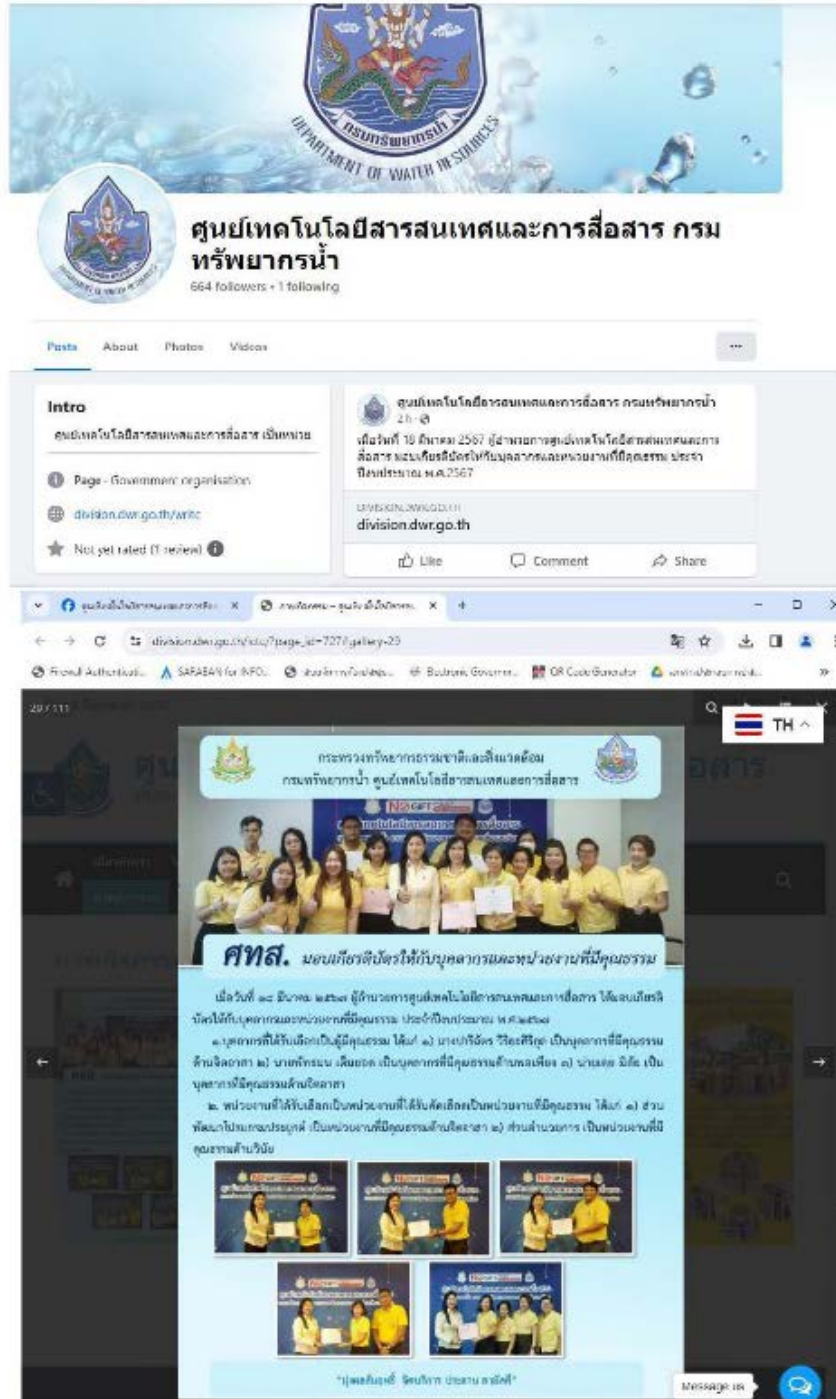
DEPARTMENT OF WATER RESOURCES
กรมทรัพยากรน้ำ

ศูนย์เทคโนโลยีสารสนเทศและการสื่อสาร กรมทรัพยากรน้ำ
664 followers • 1 following

Posts About Photos Videos ...

Intro
ศูนย์เทคโนโลยีสารสนเทศและการสื่อสาร เป็นหน่วย

Page · Government organisation
division.dwr.go.th/aritc
Not yet rated (1 review)

ศูนย์เทคโนโลยีสารสนเทศและการสื่อสาร กรมทรัพยากรน้ำ
2h ·
เมื่อวันที่ 18 มีนาคม 2567 ผู้อำนวยการศูนย์เทคโนโลยีสารสนเทศและการสื่อสาร มอบเกียรติบัตรให้กับบุคลากรและหน่วยงานที่มีคุณธรรม ประจำปีงบประมาณ พ.ศ.2567
DIVISION.DWR.GO.TH
division.dwr.go.th
Like Comment Share

ศูนย์เทคโนโลยีสารสนเทศและการสื่อ... × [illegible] × +
division.dwr.go.th/ictc/?page_id=7271/gallery-29
Firewall Authenticati... SARABAN for INFO... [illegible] Electronic Govern... QR Code Generator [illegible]
29 / 111
TH

กระทรวงทรัพยากรธรรมชาติและสิ่งแวดล้อม
กรมทรัพยากรน้ำ ศูนย์เทคโนโลยีสารสนเทศและการสื่อสาร

ศทส. มอบเกียรติบัตรให้กับบุคลากรและหน่วยงานที่มีคุณธรรม

เมื่อวันที่ ๑๘ มีนาคม ๒๕๖๗ ผู้อำนวยการศูนย์เทคโนโลยีสารสนเทศและการสื่อสาร ได้มอบเกียรติบัตรให้กับบุคลากรและหน่วยงานที่มีคุณธรรม ประจำปีงบประมาณ พ.ศ.๒๕๖๗

๑.บุคลากรที่ได้รับเลือกเป็นผู้มีคุณธรรม ได้แก่ ๑) นางปาริฉัตร วิริยะศิริกุล เป็นบุคลากรที่มีคุณธรรมด้านจิตอาสา ๒) นายทักษิณ เดินยอด เป็นบุคลากรที่มีคุณธรรมด้านพอเพียง ๓) นายเอ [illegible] เป็นบุคลากรที่มีคุณธรรมด้านจิตอาสา

๒. หน่วยงานที่ได้รับเลือกเป็นหน่วยงานที่ได้รับคัดเลือกเป็นหน่วยงานที่มีคุณธรรม ได้แก่ ๑) ส่วนพัฒนาโปรแกรมประยุกต์ เป็นหน่วยงานที่มีคุณธรรมด้านจิตอาสา ๒) ส่วนอำนวยการ เป็นหน่วยงานที่มีคุณธรรมด้านวินัย

"มุ่งมั่นบูรณาการ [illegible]"

Message us